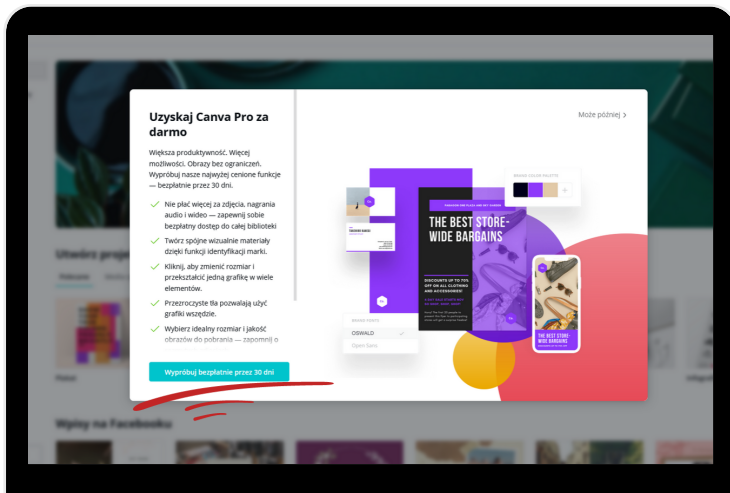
Uzyskaj Canva Pro za darmo

Większa produktywność. Więcej możliwości. Obrazy bez ograniczeń. Wypróbuj nasze najwyżej cenione funkcje — bezpłatnie przez 30 dni.

Nie płać więcej za zdjęcia, nagrania audio i wideo — zapewnij sobie bezpłatny dostęp do całej biblioteki

Twórz spójne wizualnie materiały dzięki funkcji identyfikacji marki.

Kliknij, aby zmienić rozmiar i przekształcić jedną grafikę w wiele elementów.

Przezroczyste tła pozwalają użyć grafiki wszędzie.

Wybierz idealny rozmiar i jakość obrazów do pobrania — zapomnij o

Wypróbuj bezpłatnie przez 30 dni

Może później

BRAND COLOR PALETTE

THE BEST STORE-WIDE BARGAINS

DISCOUNTS UP TO 70% OFF ON ALL CLOTHING AND ACCESSORIES!

BRAND FONTS

OSWALD

Open Sans

THE BEST STORE-WIDE BARGAINS

Utwórz projekt

Wpisy na Facebooku